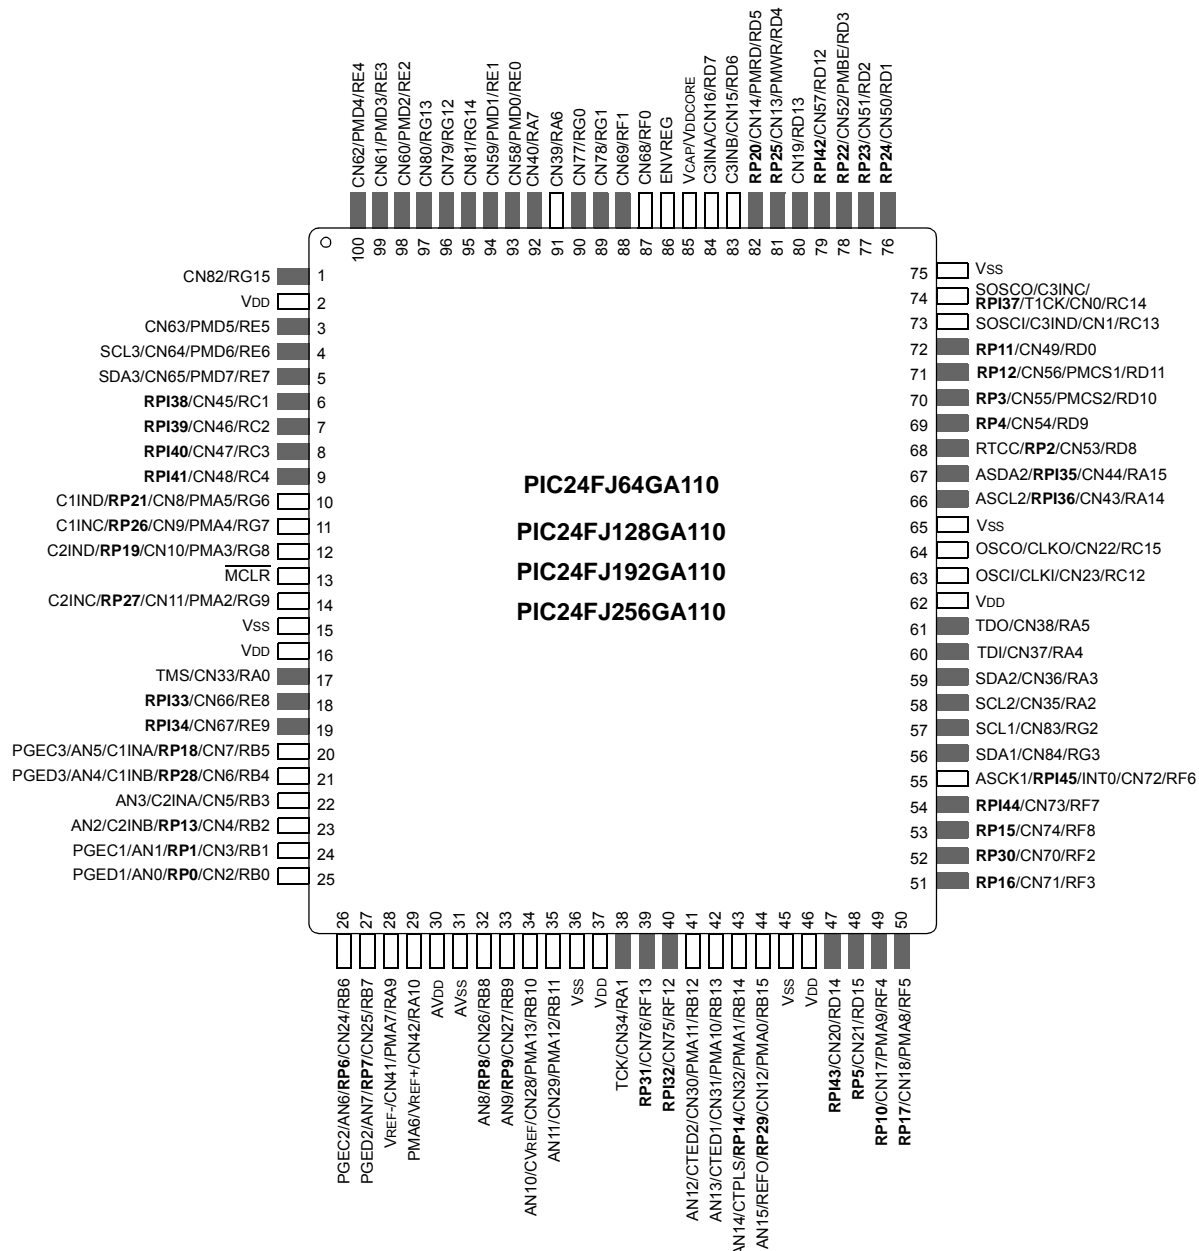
CN62/PMD4/RE4
CN61/PMD3/RE3
CN60/PMD2/RE2
CN80/RG13
CN79/RG12
CN81/RG14
CN59/PMD1/RE1
CN58/PMD0/RE0
CN40/RA7
CN39/RA6
CN77/RG0
CN78/RG1
CN69/RF1
CN68/RF0
ENVREG
VCAP/VDDCORE
C3INA/CN16/RD7
C3INB/CN15/RD6
RP20/CN14/PMRD/RD5
RP25/CN13/PMWR/RD4
CN19/RD13
RPI42/CN57/RD12
RP22/CN52/PMBE/RD3
RP23/CN51/RD2
RP24/CN50/RD1

100 99 98 97 96 95 94 93 92 91 90 89 88 87 86 85 84 83 82 81 80 79 78 77 76

CN82/RG15 1
VDD 2
CN63/PMD5/RE5 3
SCL3/CN64/PMD6/RE6 4
SDA3/CN65/PMD7/RE7 5
RPI38/CN45/RC1 6
RPI39/CN46/RC2 7
RPI40/CN47/RC3 8
RPI41/CN48/RC4 9
C1IND/RP21/CN8/PMA5/RG6 10
C1INC/RP26/CN9/PMA4/RG7 11
C2IND/RP19/CN10/PMA3/RG8 12
$\overline{MCLR}$ 13
C2INC/RP27/CN11/PMA2/RG9 14
VSS 15
VDD 16
TMS/CN33/RA0 17
RPI33/CN66/RE8 18
RPI34/CN67/RE9 19
PGEC3/AN5/C1INA/RP18/CN7/RB5 20
PGED3/AN4/C1INB/RP28/CN6/RB4 21
AN3/C2INA/CN5/RB3 22
AN2/C2INB/RP13/CN4/RB2 23
PGEC1/AN1/RP1/CN3/RB1 24
PGED1/AN0/RP0/CN2/RB0 25

PIC24FJ64GA110
PIC24FJ128GA110
PIC24FJ192GA110
PIC24FJ256GA110

75 VSS
74 SOSCO/C3INC/RPI37/T1CK/CN0/RC14
73 SOSCI/C3IND/CN1/RC13
72 RP11/CN49/RD0
71 RP12/CN56/PMCS1/RD11
70 RP3/CN55/PMCS2/RD10
69 RP4/CN54/RD9
68 RTCC/RP2/CN53/RD8
67 ASDA2/RPI35/CN44/RA15
66 ASCL2/RPI36/CN43/RA14
65 VSS
64 OSCO/CLKO/CN22/RC15
63 OSCI/CLKI/CN23/RC12
62 VDD
61 TDO/CN38/RA5
60 TDI/CN37/RA4
59 SDA2/CN36/RA3
58 SCL2/CN35/RA2
57 SCL1/CN83/RG2
56 SDA1/CN84/RG3
55 ASCK1/RPI45/INT0/CN72/RF6
54 RPI44/CN73/RF7
53 RP15/CN74/RF8
52 RP30/CN70/RF2
51 RP16/CN71/RF3

26 27 28 29 30 31 32 33 34 35 36 37 38 39 40 41 42 43 44 45 46 47 48 49 50

PGEC2/AN6/RP6/CN24/RB6
PGED2/AN7/RP7/CN25/RB7
VREF-/CN41/PMA7/RA9
PMA6/VREF+/CN42/RA10
AVDD
AVSS
AN8/RP8/CN26/RB8
AN9/RP9/CN27/RB9
AN10/CVREF/CN28/PMA13/RB10
AN11/CN29/PMA12/RB11
VSS
VDD
TCK/CN34/RA1
RP31/CN76/RF13
RPI32/CN75/RF12
AN12/CTED2/CN30/PMA11/RB12
AN13/CTED1/CN31/PMA10/RB13
AN14/CTPLS/RP14/CN32/PMA1/RB14
AN15/REFO/RP29/CN12/PMA0/RB15
VSS
VDD
RPI43/CN20/RD14
RP5/CN21/RD15
RP10/CN17/PMA9/RF4
RP17/CN18/PMA8/RF5